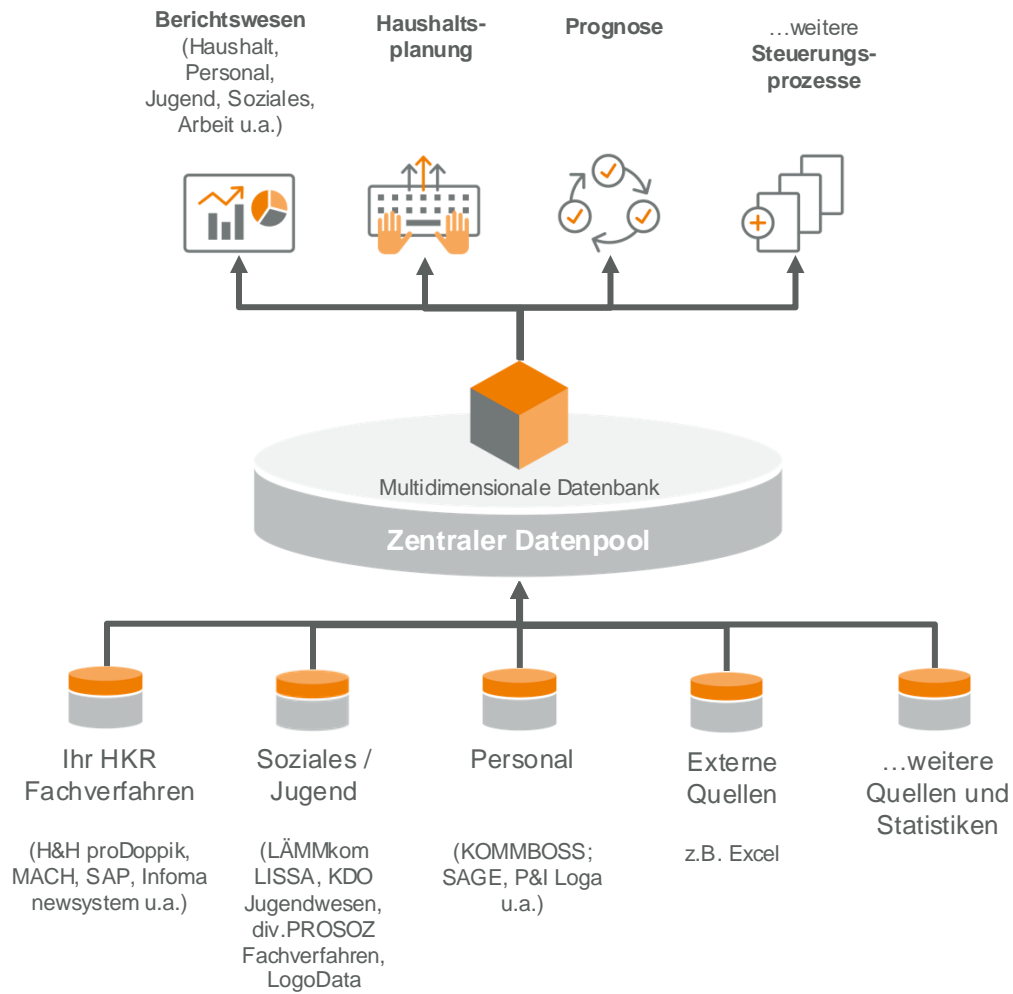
**Berichtswesen**
(Haushalt, Personal, Jugend, Soziales, Arbeit u.a.)

**Haushaltsplanung**

**Prognose**

…weitere
**Steuerungsprozesse**

Multidimensionale Datenbank

**Zentraler Datenpool**

Ihr HKR Fachverfahren

(H&H proDoppik, MACH, SAP, Infoma newsystem u.a.)

Soziales / Jugend

(LÄMMkom LISSA, KDO Jugendwesen, div.PROSOZ Fachverfahren, LogoData

Personal

(KOMMBOSS; SAGE, P&I Loga u.a.)

Externe Quellen

z.B. Excel

…weitere Quellen und Statistiken